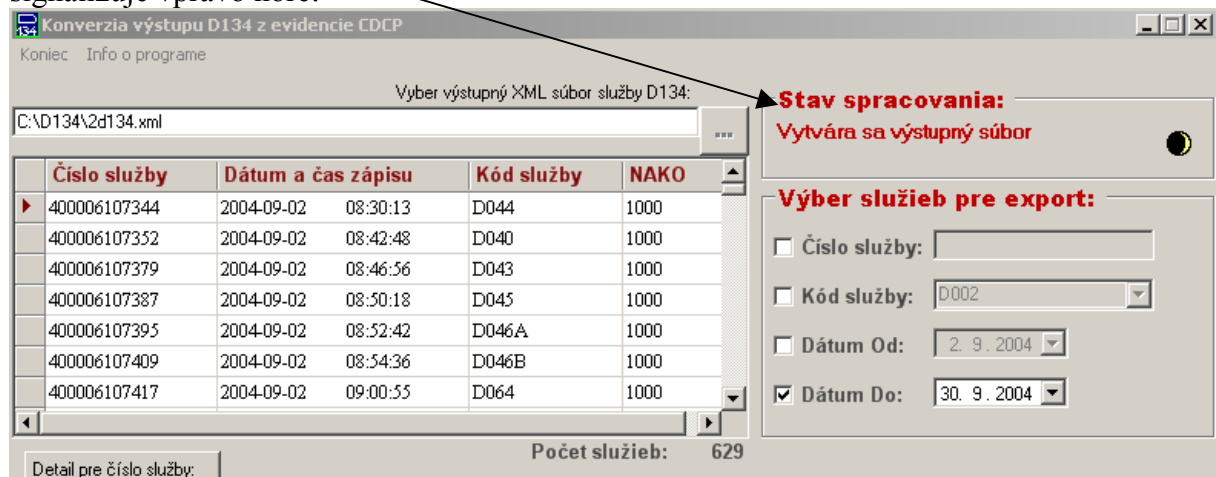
signalizuje vpravo hore.

Konverzia výstupu D134 z evidencie CDCP

Koniec Info o programe

Vyber výstupný XML súbor služby D134:

C:\D134\2d134.xml

...

| Číslo služby | Dátum a čas zápisu | | Kód služby | NAKO |
|---|---|---|---|---|
| 400006107344 | 2004-09-02 | 08:30:13 | D044 | 1000 |
| 400006107352 | 2004-09-02 | 08:42:48 | D040 | 1000 |
| 400006107379 | 2004-09-02 | 08:46:56 | D043 | 1000 |
| 400006107387 | 2004-09-02 | 08:50:18 | D045 | 1000 |
| 400006107395 | 2004-09-02 | 08:52:42 | D046A | 1000 |
| 400006107409 | 2004-09-02 | 08:54:36 | D046B | 1000 |
| 400006107417 | 2004-09-02 | 09:00:55 | D064 | 1000 |

Počet služieb: 629

Detail pre číslo služby:

Stav spracovania:

Vytvára sa výstupný súbor

Výber služieb pre export:

Číslo služby:

Kód služby: D002

Dátum Od: 2. 9. 2004

Dátum Do: 30. 9. 2004